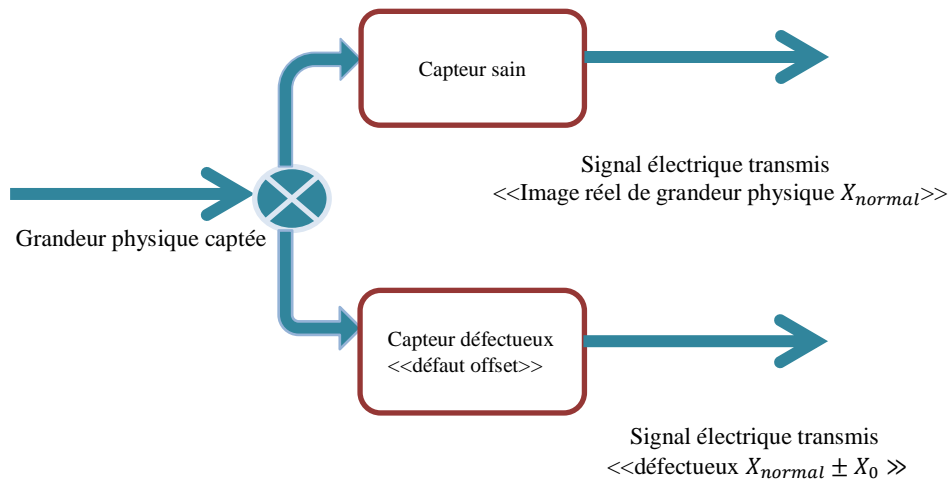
Capteur sain

Signal électrique transmis
<<Image réel de grandeur physique $X_{normal}$>>

Grandeur physique captée

Capteur défectueux
<<défaut offset>>

Signal électrique transmis
<<défectueux $X_{normal} \pm X_0$ ≫